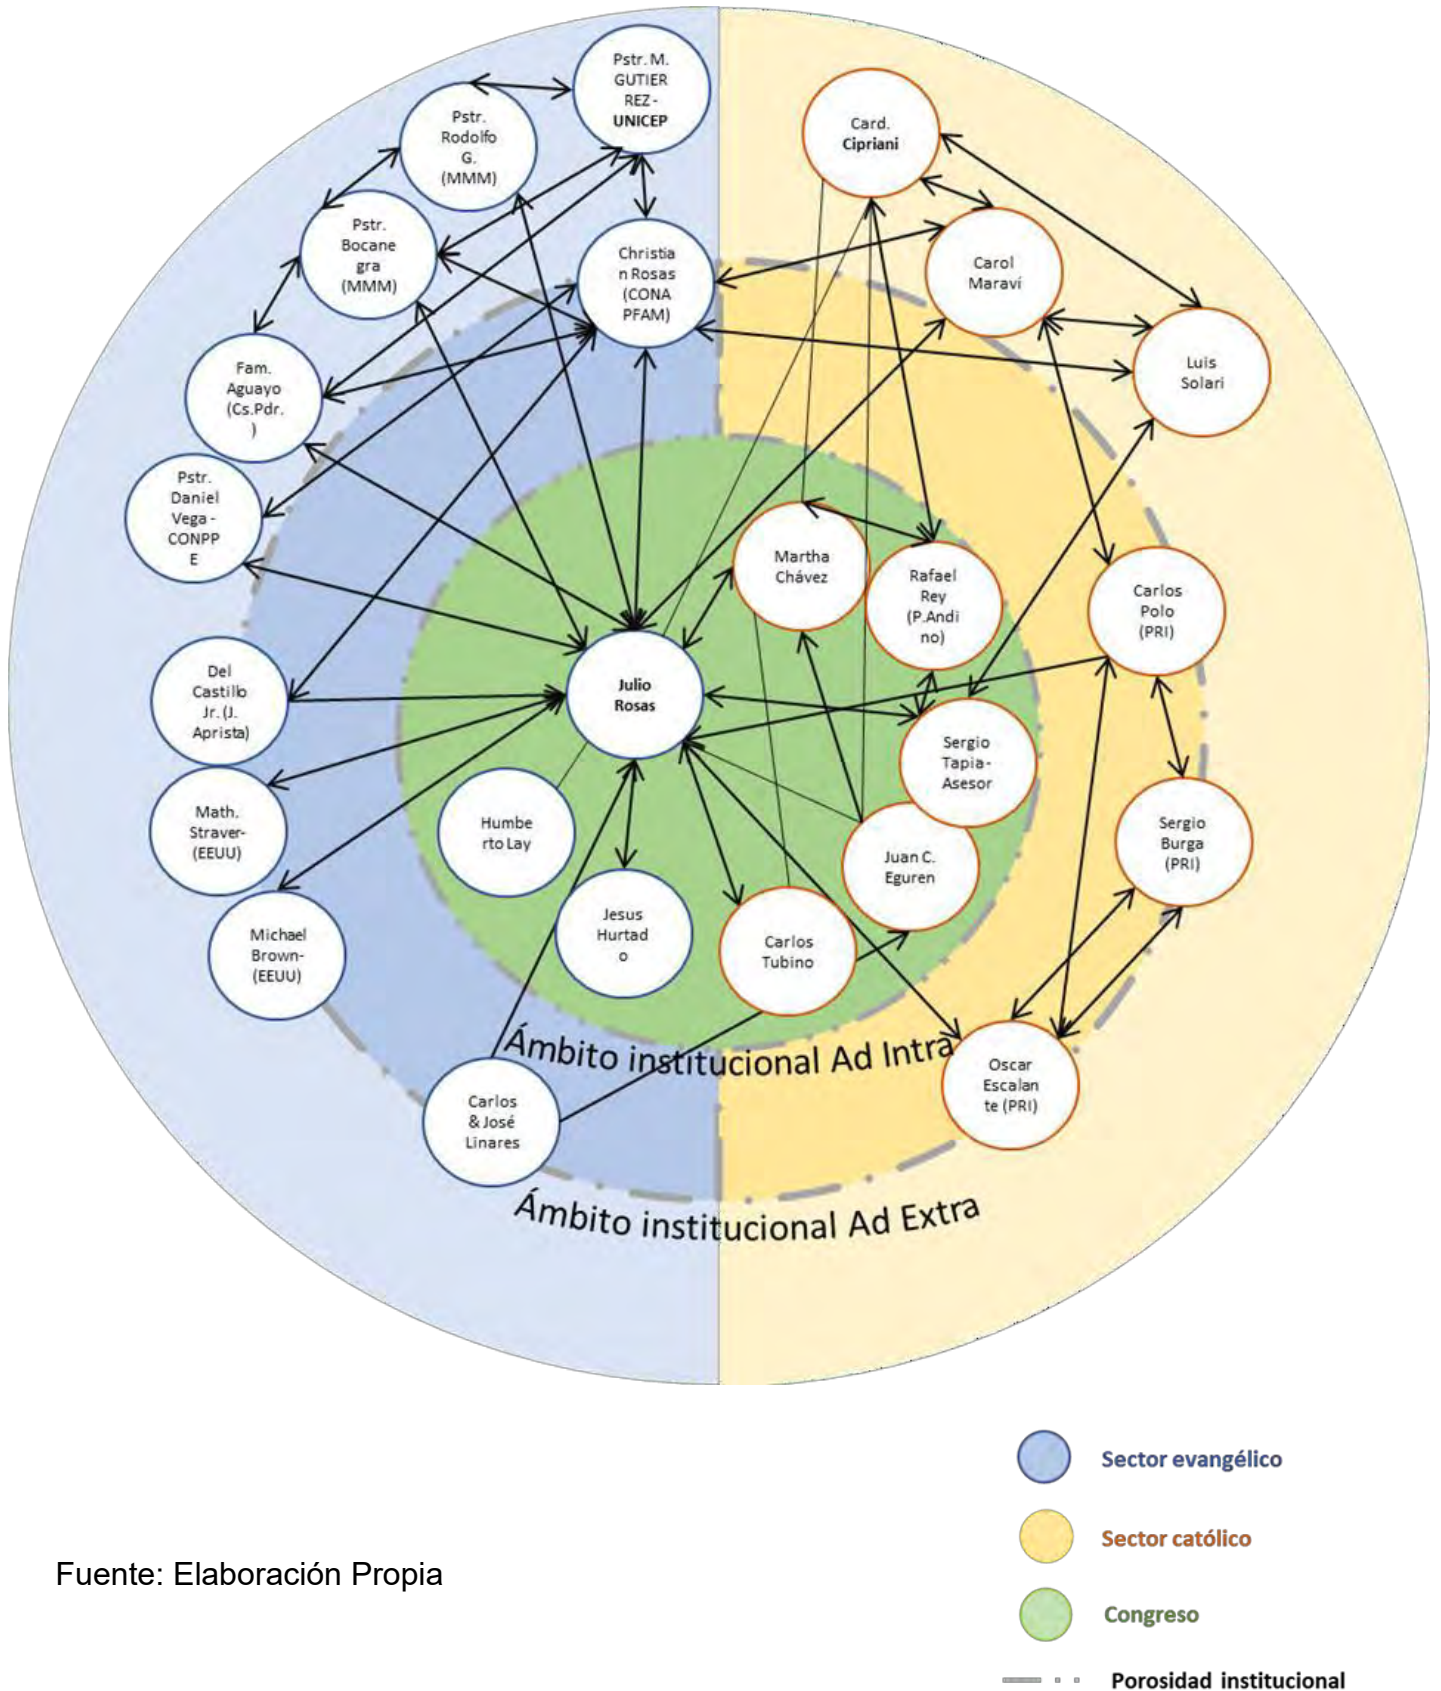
Pstr. M. GUTIERREZ - UNICEP

Pstr. Rodolfo G. (MMM)

Card. Cipriani

Pstr. Bocanegra (MMM)

Christian Rosas (CONAPFAM)

Carol Maraví

Luis Solari

Fam. Aguayo (Cs.Pdr.)

Pstr. Daniel Vega - CONPPE

Martha Chávez

Rafael Rey (P.Andino)

Carlos Polo (PRI)

Del Castillo Jr. (J. Aprista)

Julio Rosas

Sergio Tapia - Asesor

Math. Straver- (EEUU)

Humberto Lay

Juan C. Eguren

Sergio Burga (PRI)

Michael Brown- (EEUU)

Jesus Hurtado

Carlos Tubino

Ámbito institucional Ad Intra

Oscar Escalante (PRI)

Carlos & José Linares

Ámbito institucional Ad Extra

Sector evangélico

Sector católico

Fuente: Elaboración Propia

Congreso

Porosidad institucional